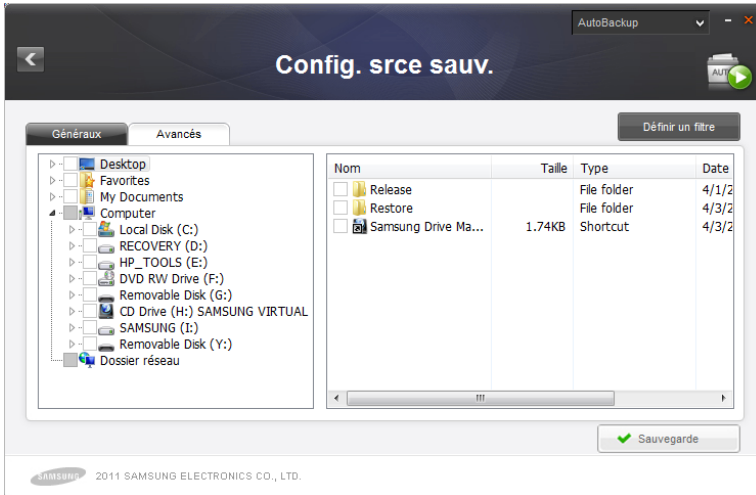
AutoBackup

Config. srce sauv.

AUTO

Généraux | Avancés

Définir un filtre

Desktop
Favorites
My Documents
Computer
Local Disk (C:)
RECOVERY (D:)
HP_TOOLS (E:)
DVD RW Drive (F:)
Removable Disk (G:)
CD Drive (H:) SAMSUNG VIRTUAL
SAMSUNG (I:)
Removable Disk (Y:)
Dossier réseau

| Nom | Taille | Type | Date |
|---|---|---|---|
| Release | | File folder | 4/1/2 |
| Restore | | File folder | 4/3/2 |
| Samsung Drive Ma... | 1.74KB | Shortcut | 4/3/2 |

Sauvegarde

SAMSUNG 2011 SAMSUNG ELECTRONICS CO., LTD.